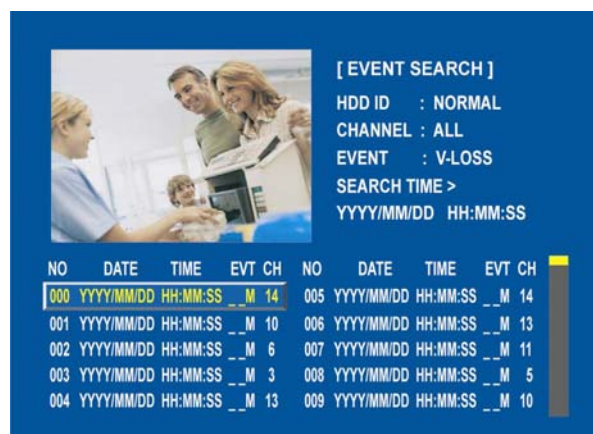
[ EVENT SEARCH ]
HDD ID : NORMAL
CHANNEL : ALL
EVENT : V-LOSS
SEARCH TIME >
YYYY/MM/DD HH:MM:SS

| NO | DATE | TIME | EVT | CH |
|---|---|---|---|---|
| 000 | YYYY/MM/DD | HH:MM:SS | _ _M | 14 |
| 001 | YYYY/MM/DD | HH:MM:SS | _ _M | 10 |
| 002 | YYYY/MM/DD | HH:MM:SS | _ _M | 6 |
| 003 | YYYY/MM/DD | HH:MM:SS | _ _M | 3 |
| 004 | YYYY/MM/DD | HH:MM:SS | _ _M | 13 |

| NO | DATE | TIME | EVT | CH |
|---|---|---|---|---|
| 005 | YYYY/MM/DD | HH:MM:SS | _ _M | 14 |
| 006 | YYYY/MM/DD | HH:MM:SS | _ _M | 13 |
| 007 | YYYY/MM/DD | HH:MM:SS | _ _M | 11 |
| 008 | YYYY/MM/DD | HH:MM:SS | _ _M | 5 |
| 009 | YYYY/MM/DD | HH:MM:SS | _ _M | 10 |